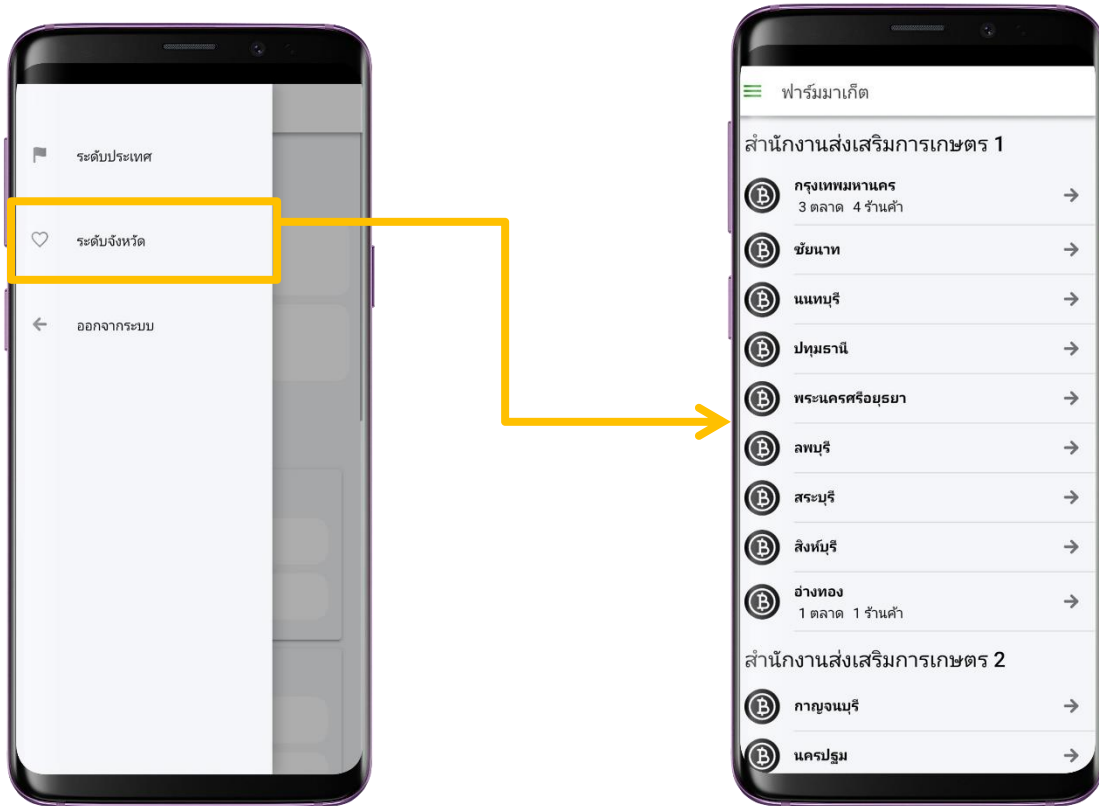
ระดับประเทศ

ระดับจังหวัด

ออกจากระบบ

ฟาร์มมาเก็ต

สำนักงานส่งเสริมการเกษตร 1

กรุงเทพมหานคร
3 ตลาด 4 ร้านค้า

ชัยนาท

นนทบุรี

ปทุมธานี

พระนครศรีอยุธยา

ลพบุรี

สระบุรี

สิงห์บุรี

อ่างทอง
1 ตลาด 1 ร้านค้า

สำนักงานส่งเสริมการเกษตร 2

กาญจนบุรี

นครปฐม